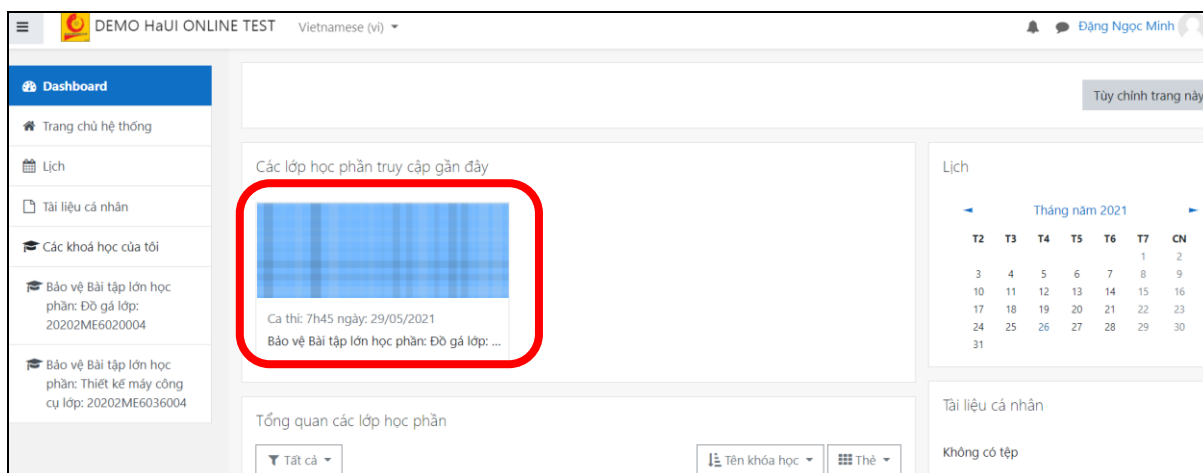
DEMO HaUI ONLINE TEST Vietnamese (vi)

Đặng Ngọc Minh

Dashboard

Trang chủ hệ thống

Lịch

Tài liệu cá nhân

Các khoá học của tôi

Bảo vệ Bài tập lớn học phần: Đồ gá lớp: 20202ME6020004

Bảo vệ Bài tập lớn học phần: Thiết kế máy công cụ lớp: 20202ME6036004

Tùy chỉnh trang này

Các lớp học phần truy cập gần đây

Ca thi: 7h45 ngày: 29/05/2021

Bảo vệ Bài tập lớn học phần: Đồ gá lớp: ...

Tổng quan các lớp học phần

Tất cả

Tên khóa học

Thẻ

Lịch

Tháng năm 2021

| T2 | T3 | T4 | T5 | T6 | T7 | CN |
|---|---|---|---|---|---|---|
| | | | | | 1 | 2 |
| 3 | 4 | 5 | 6 | 7 | 8 | 9 |
| 10 | 11 | 12 | 13 | 14 | 15 | 16 |
| 17 | 18 | 19 | 20 | 21 | 22 | 23 |
| 24 | 25 | 26 | 27 | 28 | 29 | 30 |
| 31 | | | | | | |

Tài liệu cá nhân

Không có tệp